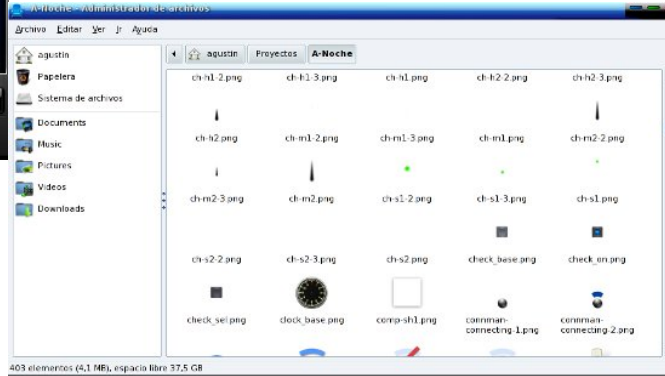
A-Noche - Administrador de archivos

Archivo Editar Ver Ir Ayuda

agustin
Papelera
Sistema de archivos
Documents
Music
Pictures
Videos
Downloads

agustin Proyectos A-Noche

ch-h1-2.png ch-h1-3.png ch-h1.png ch-h2-2.png ch-h2-3.png
ch-h2.png ch-m1-2.png ch-m1-3.png ch-m1.png ch-m2-2.png
ch-m2-3.png ch-m2.png ch-s1-2.png ch-s1-3.png ch-s1.png
ch-s2-2.png ch-s2-3.png ch-s2.png check_base.png check_on.png
check_sel.png clock_base.png comp-sh1.png connman-connecting-1.png connman-connecting-2.png

403 elementos (4,1 MB), espacio libre 37,5 GB